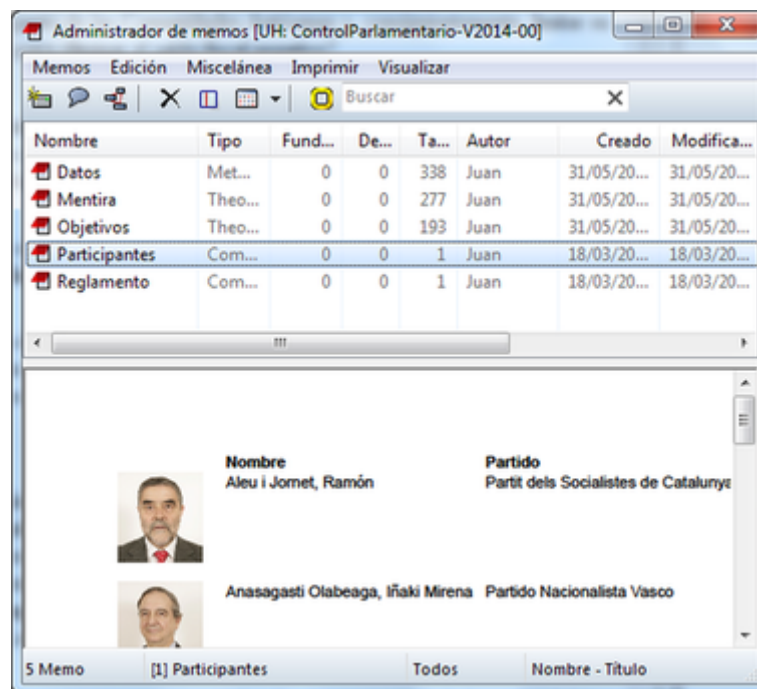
Administrador de memos [UH: ControlParlamentario-V2014-00]

Memos Edición Miscelánea Imprimir Visualizar

Buscar

| Nombre | Tipo | Fund... | De... | Ta... | Autor | Creado | Modifica... |
|---|---|---|---|---|---|---|---|
| Datos | Met... | 0 | 0 | 338 | Juan | 31/05/20... | 31/05/20... |
| Mentira | Theo... | 0 | 0 | 277 | Juan | 31/05/20... | 31/05/20... |
| Objetivos | Theo... | 0 | 0 | 193 | Juan | 31/05/20... | 31/05/20... |
| Participantes | Com... | 0 | 0 | 1 | Juan | 18/03/20... | 18/03/20... |
| Reglamento | Com... | 0 | 0 | 1 | Juan | 18/03/20... | 18/03/20... |

| Nombre | Partido |
|---|---|
| Aleu i Jornet, Ramón | Partit dels Socialistes de Catalunya |
| Anasagasti Olabeaga, Iñaki Mirena | Partido Nacionalista Vasco |

5 Memo [1] Participantes Todos Nombre - Título